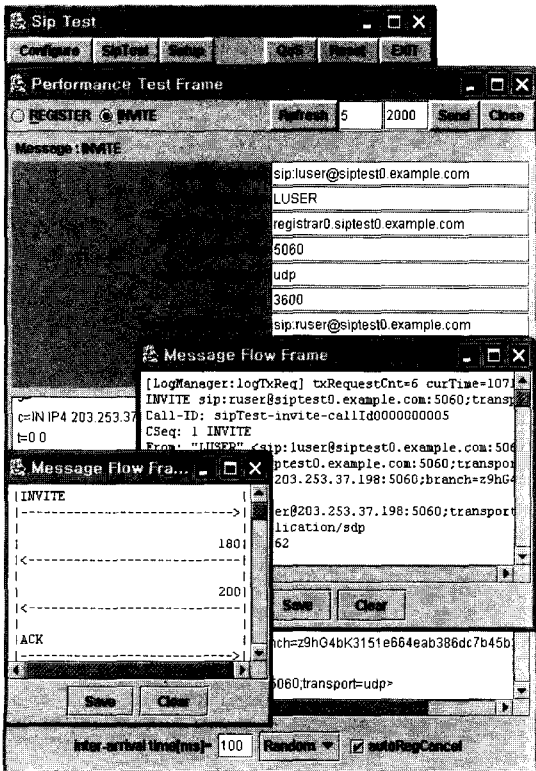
Sip Test
Configure SipTest Setup QoS Reset EXIT

Performance Test Frame
REGISTER INVITE Refresh 5 2000 Send Close
Message : INVITE

sip:luser@siptest0.example.com
LUSER
registrar0.siptest0.example.com
5060
udp
3600
sip:ruser@siptest0.example.com

c=IN IP4 203.253.37
t=0 0

Message Flow Frame
[LogManager:logTxReq] txRequestCnt=6 curTime=1071
INVITE sip:ruser@siptest0.example.com:5060;transp
Call-ID: sipTest-invite-callId0000000005
CSeq: 1 INVITE
From: "LUSER" <sip:luser@siptest0.example.com:506
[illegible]ptest0.example.com:5060;transpor
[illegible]203.253.37.198:5060;branch=z9hG4
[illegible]er@203.253.37.198:5060;transport
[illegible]lication/sdp
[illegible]62
Save Clear

Message Flow Fra...
|INVITE |
|------------------------------->|
| 180|
|<-------------------------------|
| 200|
|<-------------------------------|
|ACK |
|------------------------------->|
Save Clear

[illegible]nch=z9hG4bK3151e664eab386dc7b45b
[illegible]5060;transport=udp>

Inter-arrival time[ms]= 100 Random autoRegCancel